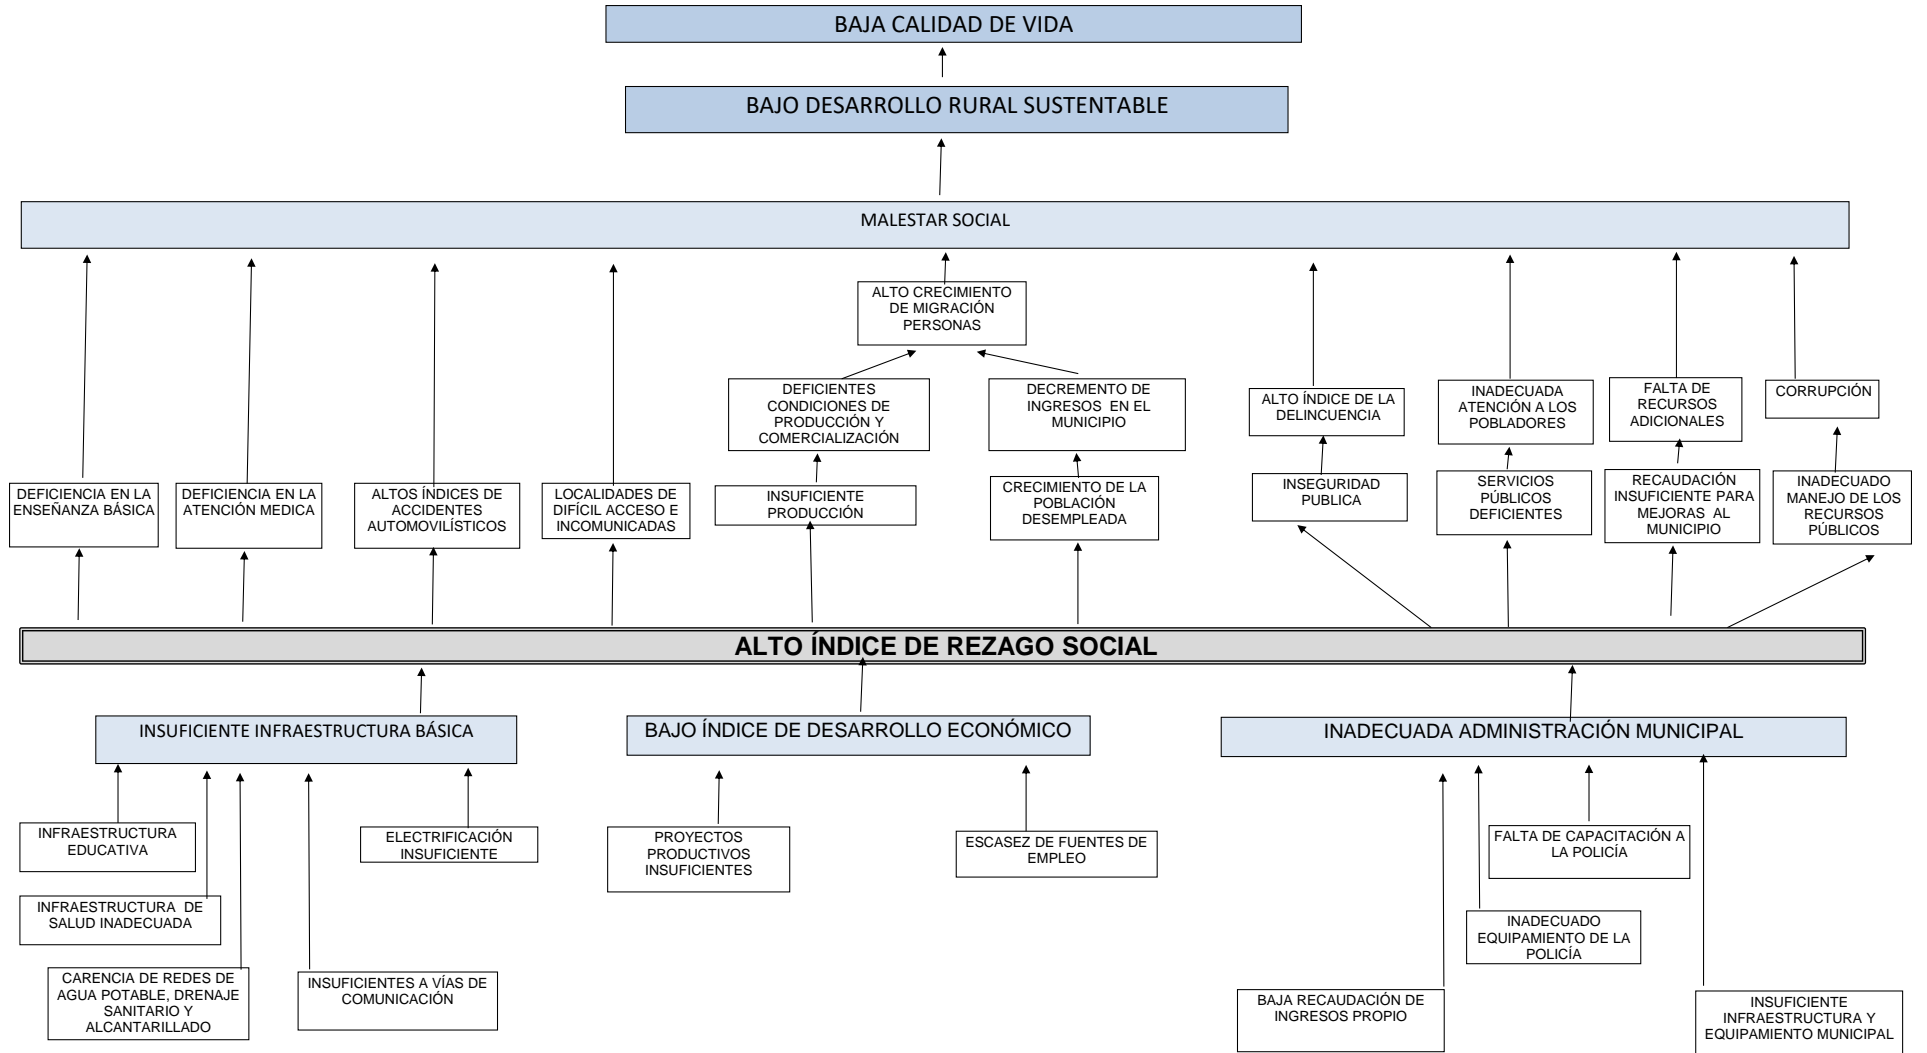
BAJA CALIDAD DE VIDA

BAJO DESARROLLO RURAL SUSTENTABLE

MALESTAR SOCIAL

ALTO CRECIMIENTO DE MIGRACIÓN PERSONAS

DEFICIENTES CONDICIONES DE PRODUCCIÓN Y COMERCIALIZACIÓN

DECREMENTO DE INGRESOS EN EL MUNICIPIO

ALTO ÍNDICE DE LA DELINCUENCIA

INADECUADA ATENCIÓN A LOS POBLADORES

FALTA DE RECURSOS ADICIONALES

CORRUPCIÓN

DEFICIENCIA EN LA ENSEÑANZA BÁSICA

DEFICIENCIA EN LA ATENCIÓN MEDICA

ALTOS ÍNDICES DE ACCIDENTES AUTOMOVILÍSTICOS

LOCALIDADES DE DIFÍCIL ACCESO E INCOMUNICADAS

INSUFICIENTE PRODUCCIÓN

CRECIMIENTO DE LA POBLACIÓN DESEMPLEADA

INSEGURIDAD PUBLICA

SERVICIOS PÚBLICOS DEFICIENTES

RECAUDACIÓN INSUFICIENTE PARA MEJORAS AL MUNICIPIO

INADECUADO MANEJO DE LOS RECURSOS PÚBLICOS

ALTO ÍNDICE DE REZAGO SOCIAL

INSUFICIENTE INFRAESTRUCTURA BÁSICA

BAJO ÍNDICE DE DESARROLLO ECONÓMICO

INADECUADA ADMINISTRACIÓN MUNICIPAL

INFRAESTRUCTURA EDUCATIVA

ELECTRIFICACIÓN INSUFICIENTE

INFRAESTRUCTURA DE SALUD INADECUADA

CARENCIA DE REDES DE AGUA POTABLE, DRENAJE SANITARIO Y ALCANTARILLADO

INSUFICIENTES A VÍAS DE COMUNICACIÓN

PROYECTOS PRODUCTIVOS INSUFICIENTES

ESCASEZ DE FUENTES DE EMPLEO

FALTA DE CAPACITACIÓN A LA POLICÍA

INADECUADO EQUIPAMIENTO DE LA POLICÍA

BAJA RECAUDACIÓN DE INGRESOS PROPIO

INSUFICIENTE INFRAESTRUCTURA Y EQUIPAMIENTO MUNICIPAL